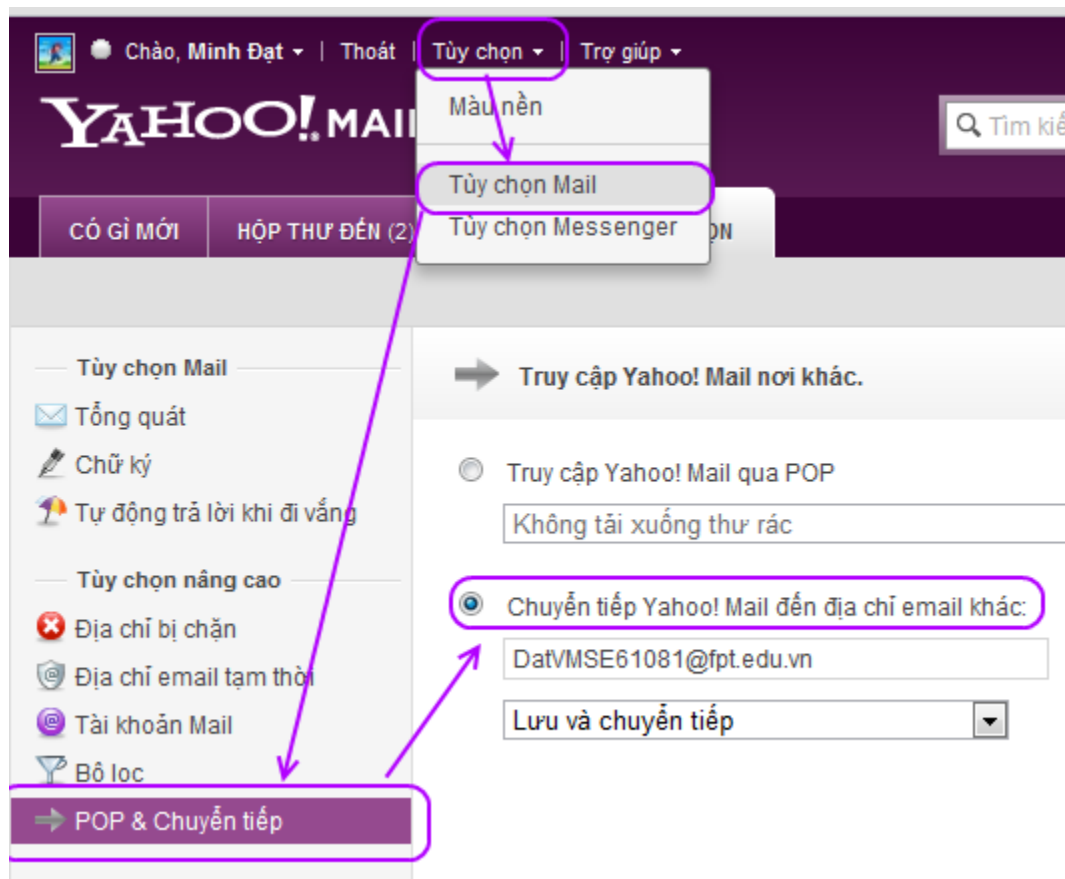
Chào, Minh Đạt | Thoát | Tùy chọn | Trợ giúp

YAHOO! MAIL

Tìm kiế

Màu nền

Tùy chọn Mail

Tùy chọn Messenger

CÓ GÌ MỚI | HỘP THƯ ĐẾN (2) | ỌN

Tùy chọn Mail

Tổng quát

Chữ ký

Tự động trả lời khi đi vắng

Tùy chọn nâng cao

Địa chỉ bị chặn

Địa chỉ email tạm thời

Tài khoản Mail

Bộ lọc

POP & Chuyển tiếp

Truy cập Yahoo! Mail nơi khác.

Truy cập Yahoo! Mail qua POP

Không tải xuống thư rác

Chuyển tiếp Yahoo! Mail đến địa chỉ email khác:

DatVMSE61081@fpt.edu.vn

Lưu và chuyển tiếp